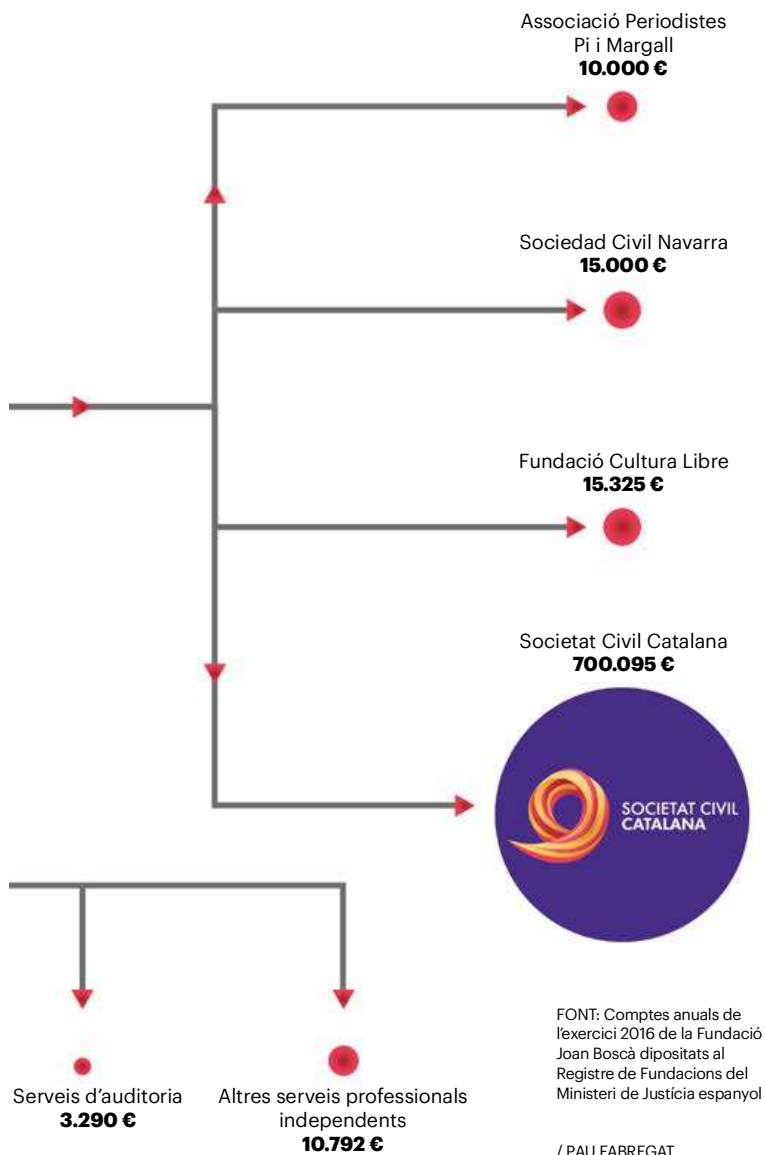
Associació Periodistes Pi i Margall
**10.000 €**

Sociedad Civil Navarra
**15.000 €**

Fundació Cultura Libre
**15.325 €**

Societat Civil Catalana
**700.095 €**

SOCIETAT CIVIL CATALANA

Serveis d'auditoria
**3.290 €**

Altres serveis professionals independents
**10.792 €**

FONT: Comptes anuals de l'exercici 2016 de la Fundació Joan Boscà dipositats al Registre de Fundacions del Ministeri de Justícia espanyol

/ PAU FABREGAT